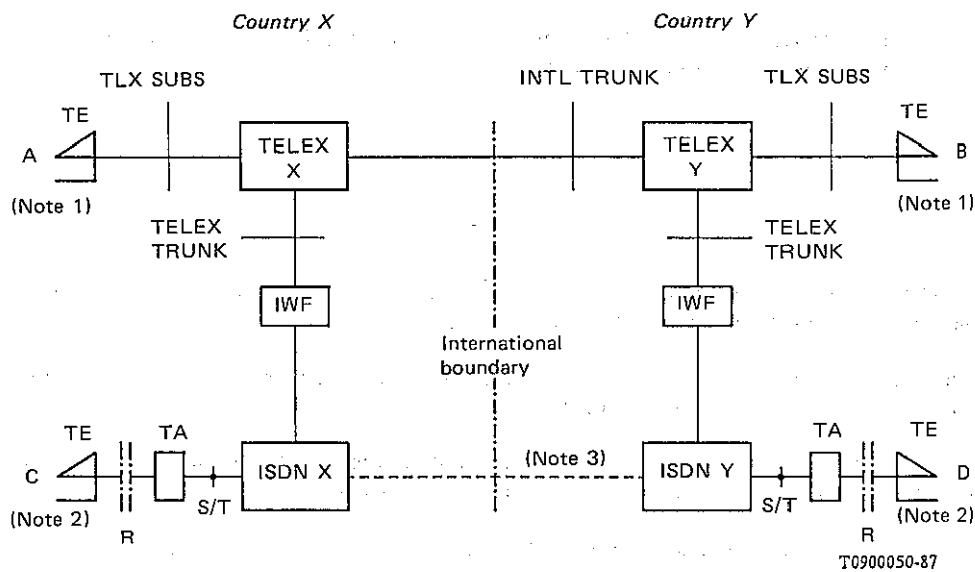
Country X

Country Y

TLX SUBS

INTL TRUNK

TLX SUBS

TE

TE

A

TELEX X

TELEX Y

B

(Note 1)

(Note 1)

TELEX TRUNK

TELEX TRUNK

IWF

IWF

International boundary

TE

TA

(Note 3)

TA

TE

C

ISDN X

ISDN Y

D

(Note 2)

R

S/T

S/T

R

(Note 2)

T0900050-87